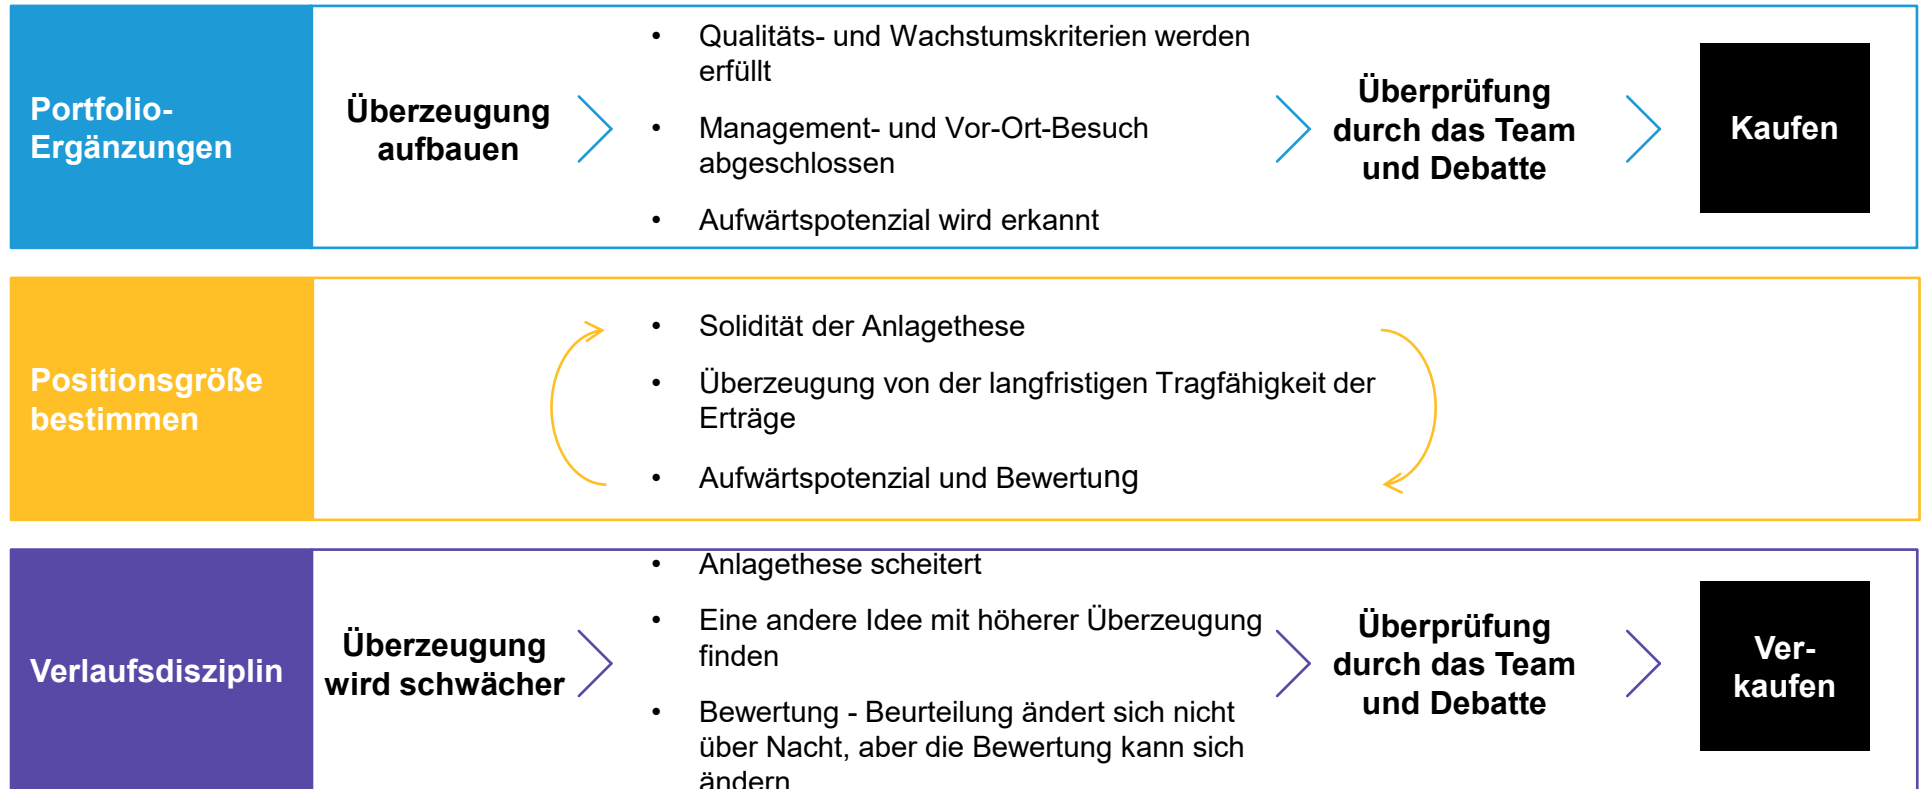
Portfolio-Ergänzungen

Überzeugung aufbauen

- Qualitäts- und Wachstumskriterien werden erfüllt
- Management- und Vor-Ort-Besuch abgeschlossen
- Aufwärtspotenzial wird erkannt

Überprüfung durch das Team und Debatte

Kaufen

Positionsgröße bestimmen

- Solidität der Anlagethese
- Überzeugung von der langfristigen Tragfähigkeit der Erträge
- Aufwärtspotenzial und Bewertung

Verlaufsdisziplin

Überzeugung wird schwächer

- Anlagethese scheitert
- Eine andere Idee mit höherer Überzeugung finden
- Bewertung - Beurteilung ändert sich nicht über Nacht, aber die Bewertung kann sich ändern

Überprüfung durch das Team und Debatte

Ver-kaufen